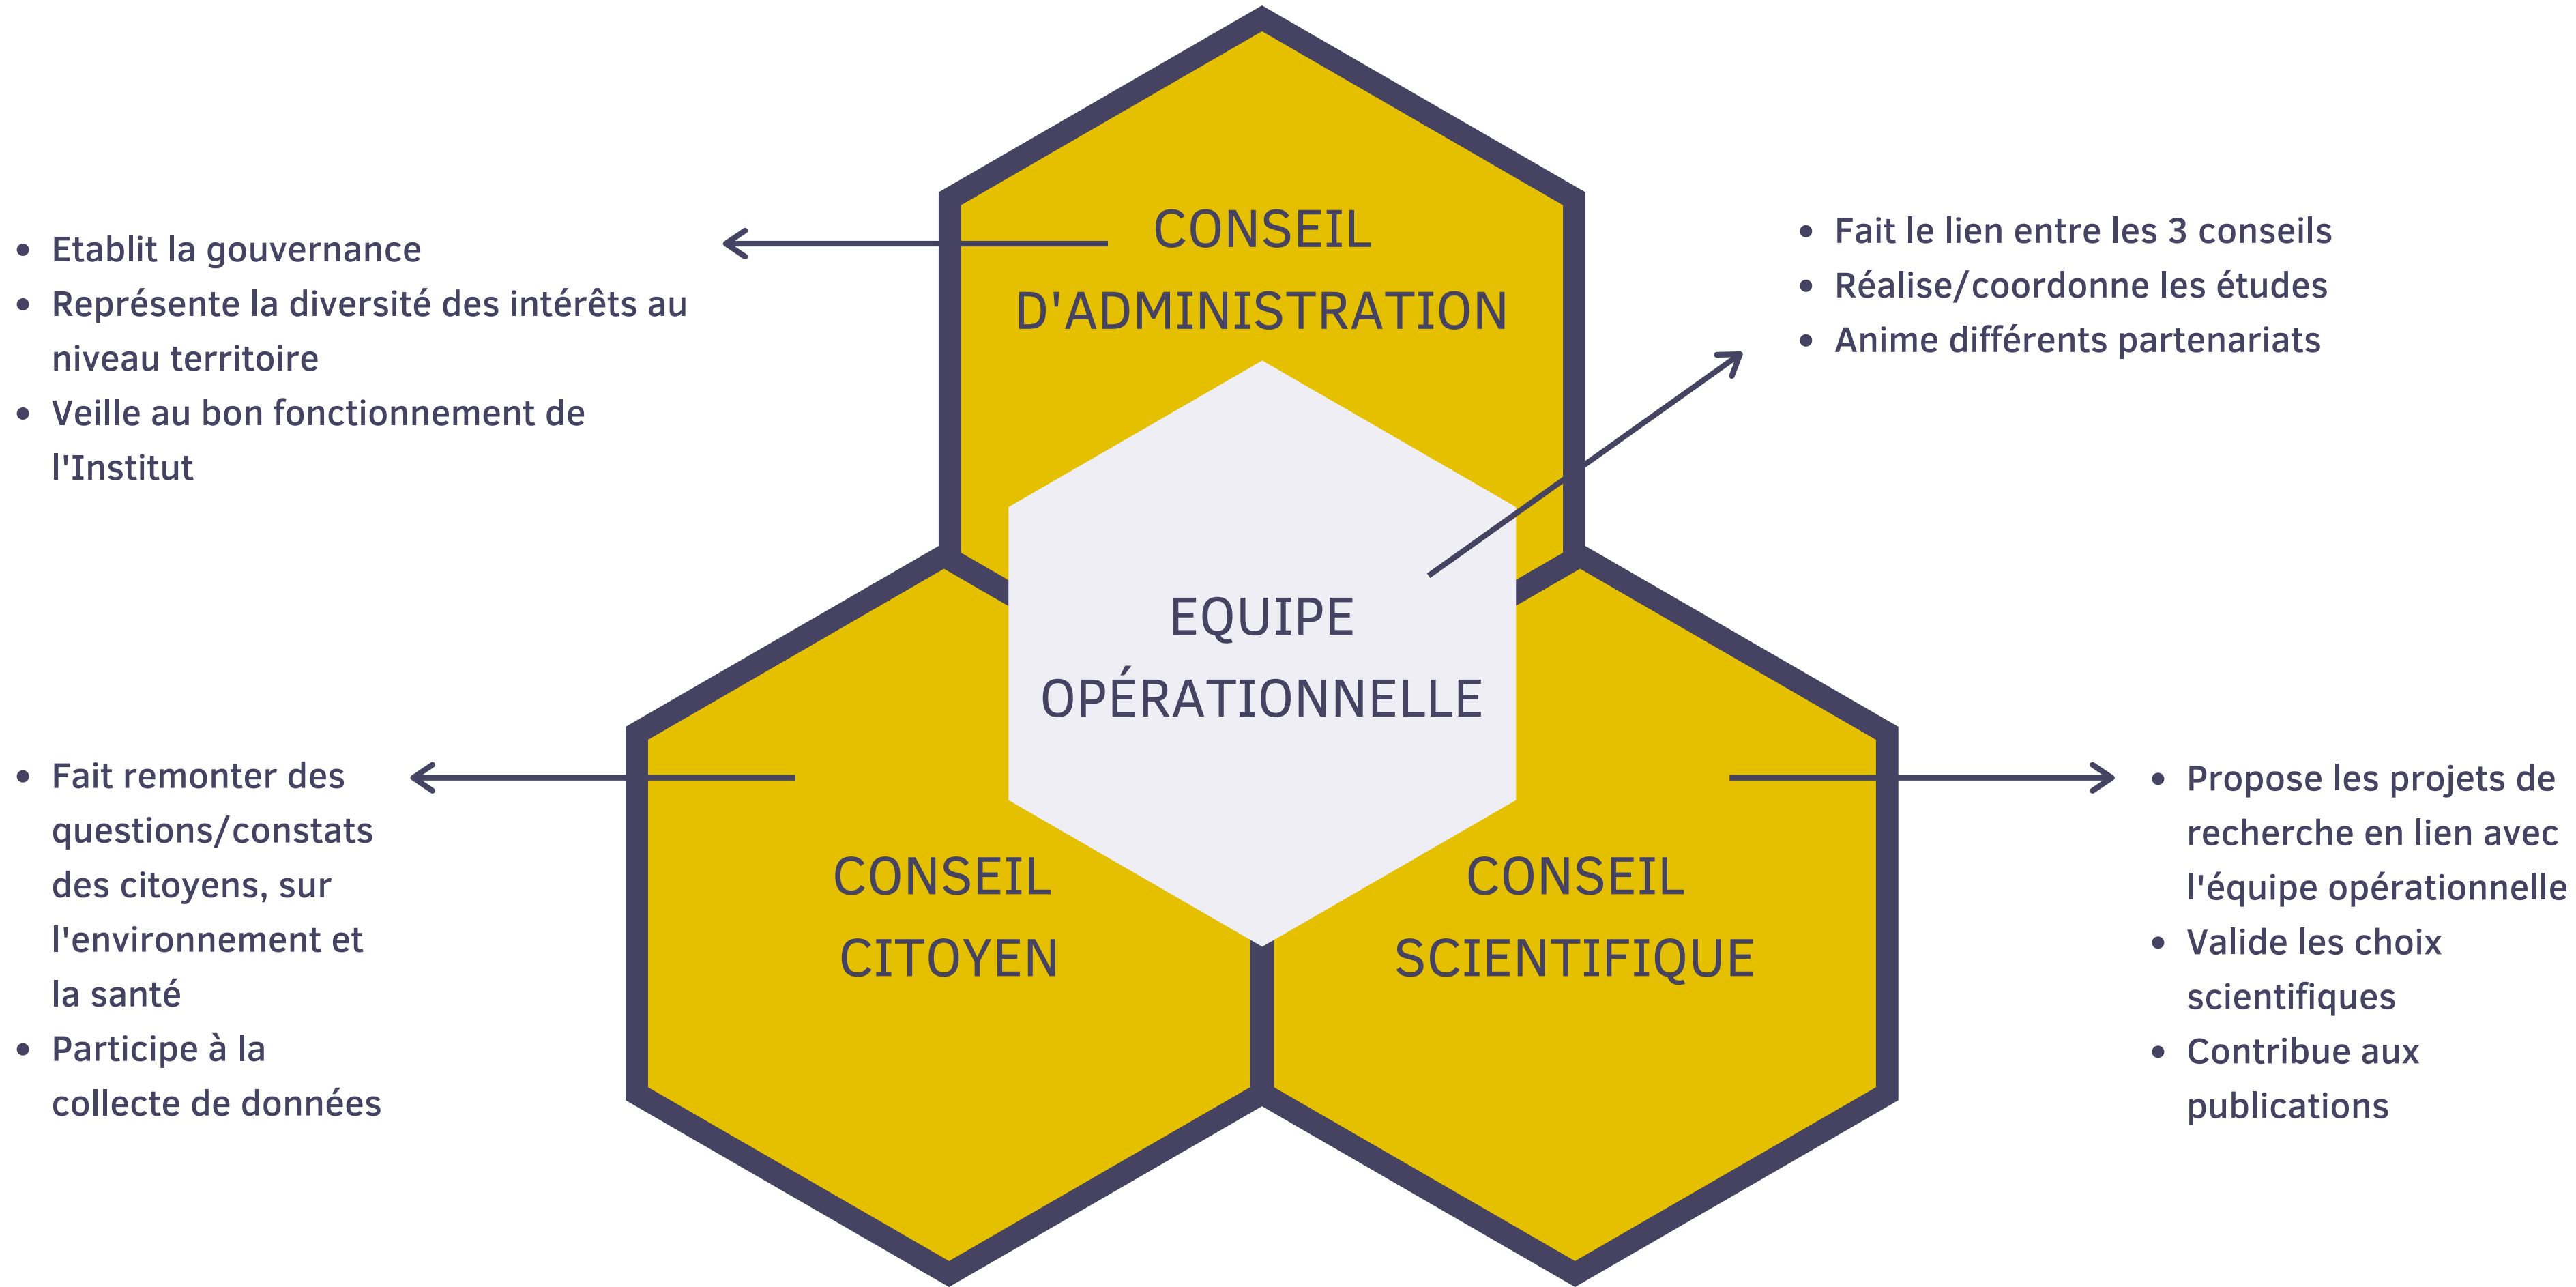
- Etablit la gouvernance
- Représente la diversité des intérêts au niveau territoire
- Veille au bon fonctionnement de l'Institut

CONSEIL D'ADMINISTRATION

- Fait le lien entre les 3 conseils
- Réalise/coordonne les études
- Anime différents partenariats

EQUIPE OPÉRATIONNELLE

- Fait remonter des questions/constats des citoyens, sur l'environnement et la santé
- Participe à la collecte de données

CONSEIL CITOYEN

CONSEIL SCIENTIFIQUE

- Propose les projets de recherche en lien avec l'équipe opérationnelle
- Valide les choix scientifiques
- Contribue aux publications